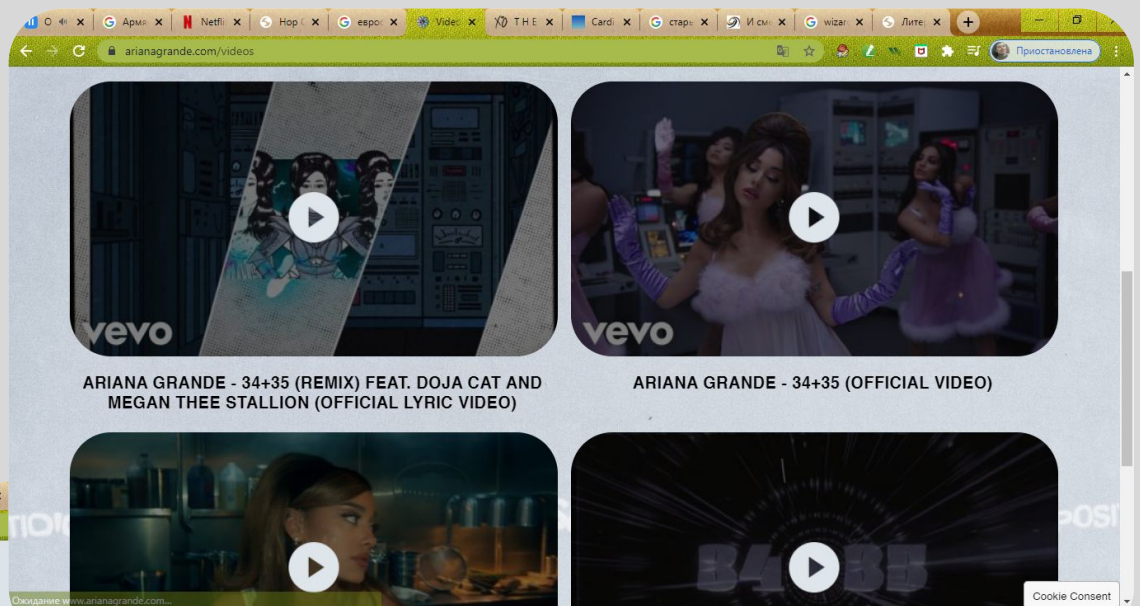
O | Арм | Netfli | Hop | европ | Video | T H E | Cardi | стары | И смо | wizar | Лите

arianagrande.com/videos

Приостановлена

vevo

vevo

ARIANA GRANDE - 34+35 (REMIX) FEAT. DOJA CAT AND MEGAN THEE STALLION (OFFICIAL LYRIC VIDEO)

ARIANA GRANDE - 34+35 (OFFICIAL VIDEO)

Ожидание www.arianagrande.com...

Cookie Consent